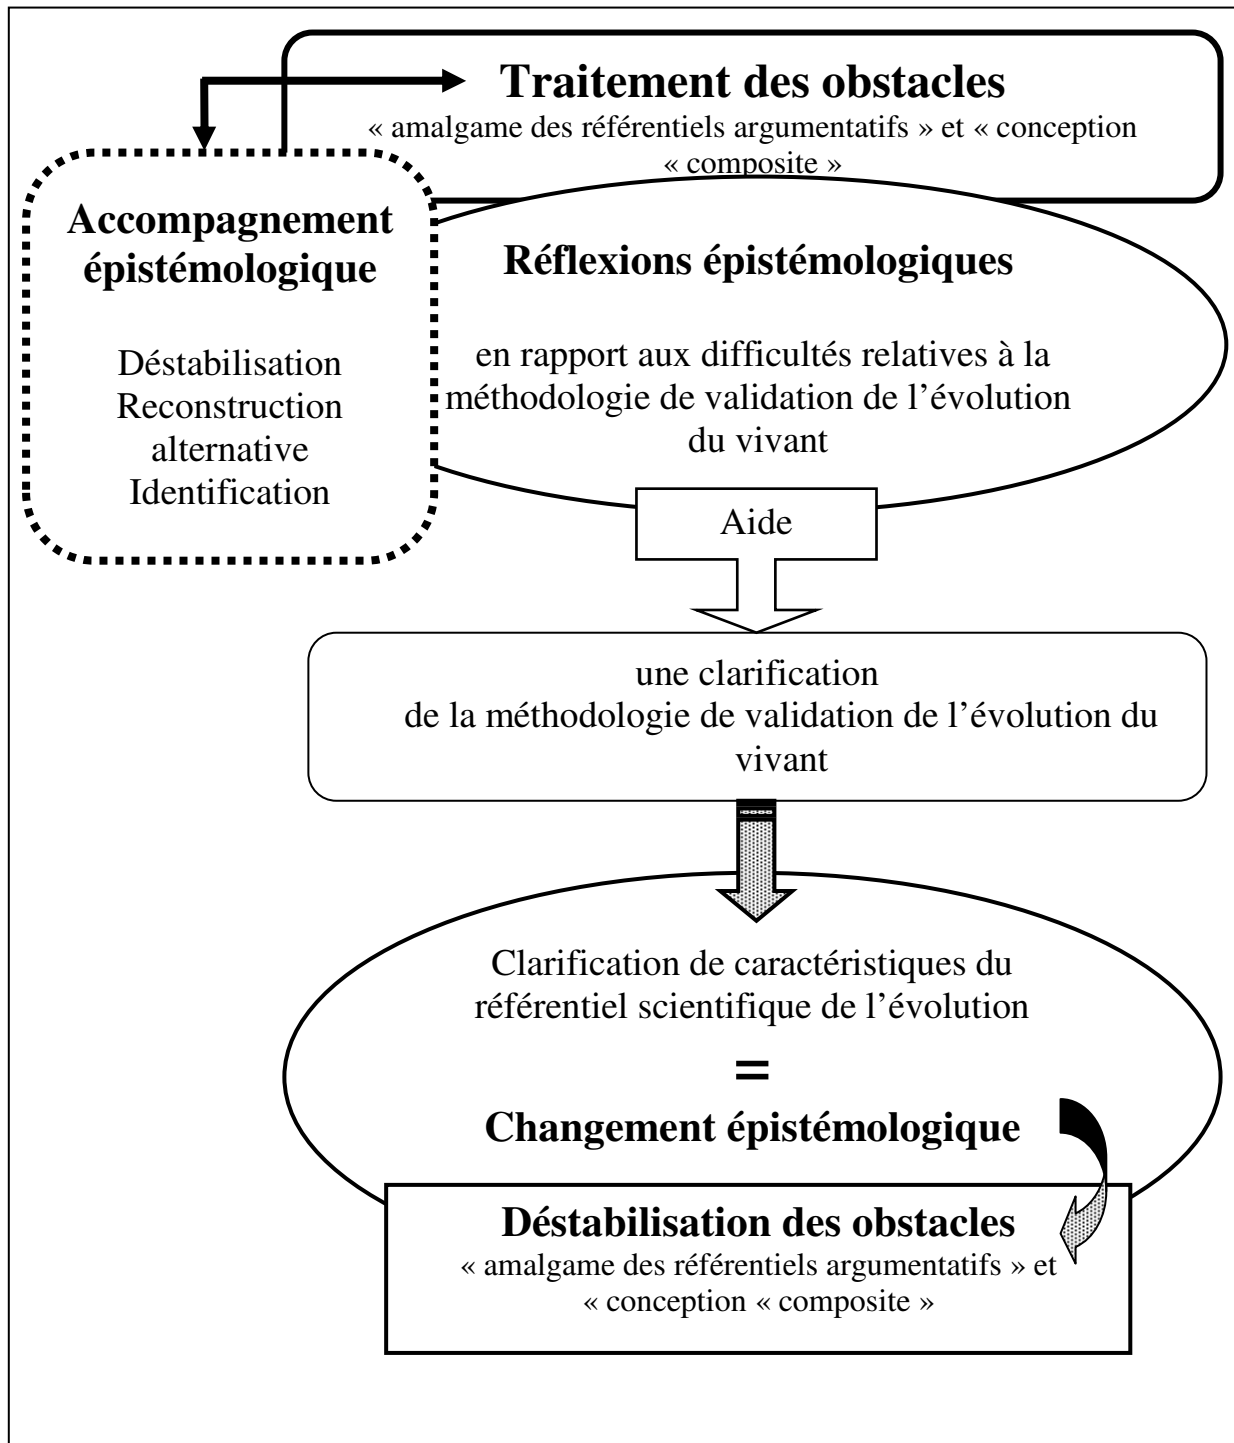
Traitement des obstacles
« amalgame des référentiels argumentatifs » et « conception « composite »

Accompagnement épistémologique

Déstabilisation
Reconstruction alternative
Identification

Réflexions épistémologiques

en rapport aux difficultés relatives à la méthodologie de validation de l'évolution du vivant

Aide

une clarification de la méthodologie de validation de l'évolution du vivant

Clarification de caractéristiques du référentiel scientifique de l'évolution
=
Changement épistémologique

Déstabilisation des obstacles
« amalgame des référentiels argumentatifs » et « conception « composite »